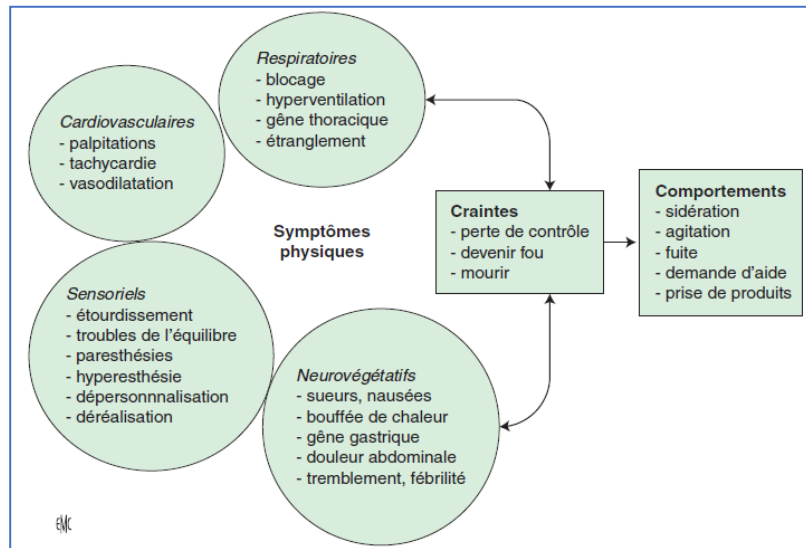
Respiratoires
- blocage
- hyperventilation
- gêne thoracique
- étranglement

Cardiovasculaires
- palpitations
- tachycardie
- vasodilatation

Symptômes physiques

Sensoriels
- étourdissement
- troubles de l'équilibre
- paresthésies
- hyperesthésie
- dépersonnalisation
- déréalisation

Neurovégétatifs
- sueurs, nausées
- bouffée de chaleur
- gêne gastrique
- douleur abdominale
- tremblement, fébrilité

Craintes
- perte de contrôle
- devenir fou
- mourir

Comportements
- sidération
- agitation
- fuite
- demande d'aide
- prise de produits

EMC